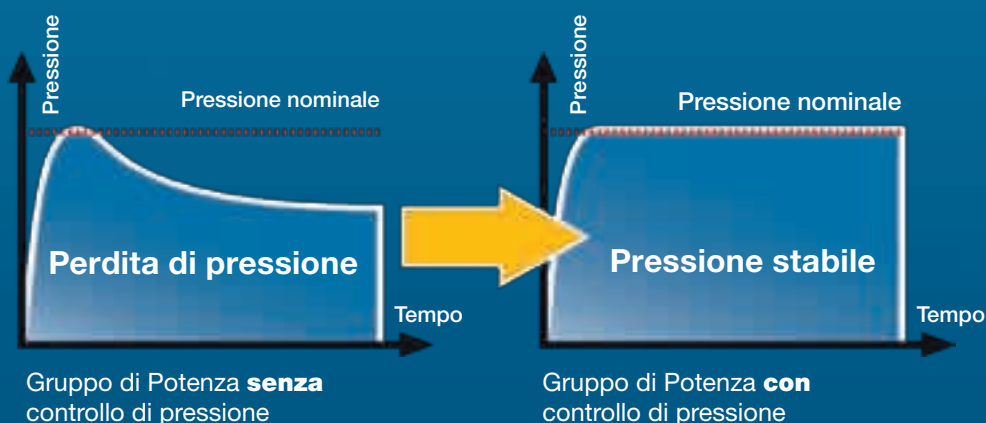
Pressione

Pressione nominale

Perdita di pressione

Tempo

Gruppo di Potenza **senza** controllo di pressione

Pressione

Pressione nominale

Pressione stabile

Tempo

Gruppo di Potenza **con** controllo di pressione